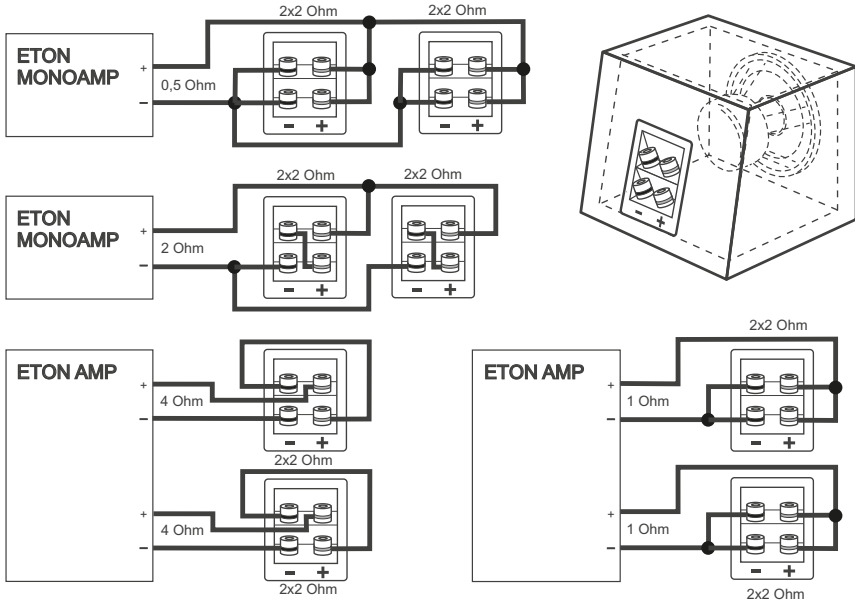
2x2 Ohm
2x2 Ohm
ETON MONOAMP
+
–
0,5 Ohm
– +
– +

– +

2x2 Ohm
2x2 Ohm
ETON MONOAMP
+
–
2 Ohm
– +
– +

ETON AMP
+
–
4 Ohm
– +
2x2 Ohm
+
–
4 Ohm
– +
2x2 Ohm

2x2 Ohm
ETON AMP
+
–
1 Ohm
– +
+
–
1 Ohm
– +
2x2 Ohm